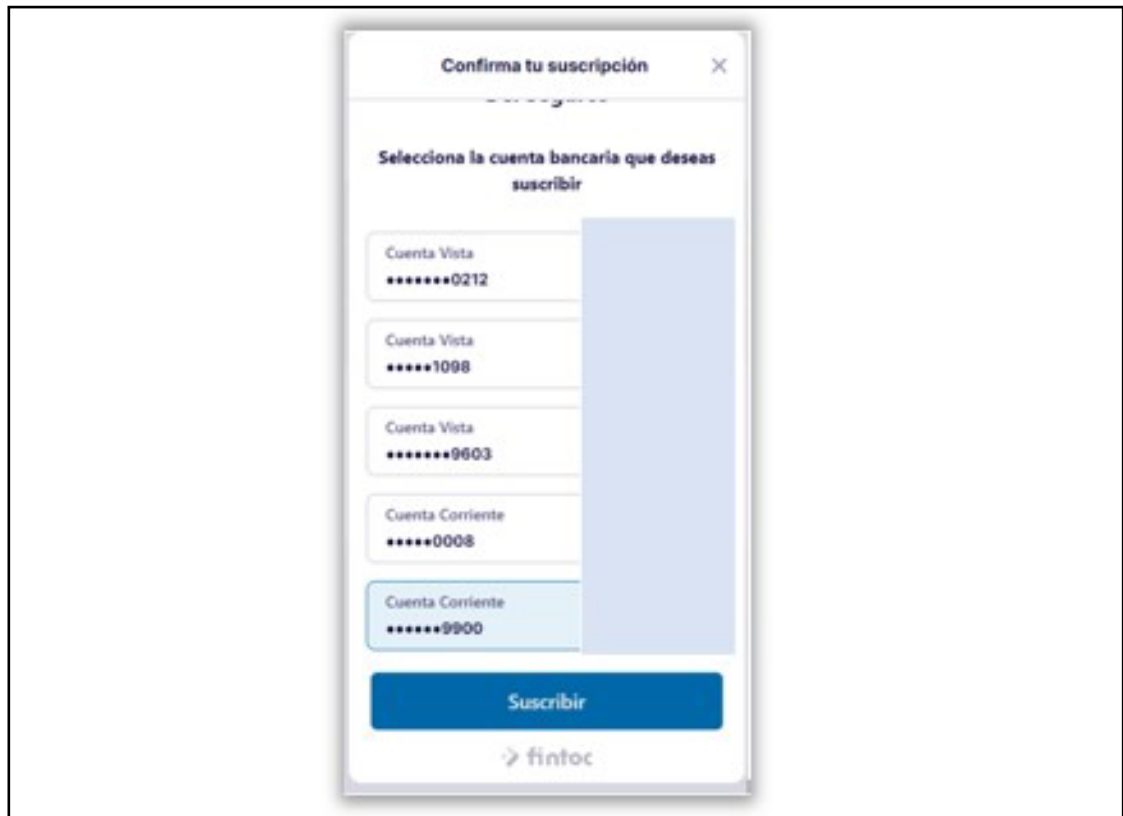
Confirma tu suscripción

×

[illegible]

Selecciona la cuenta bancaria que deseas suscribir

Cuenta Vista
••••••••0212

Cuenta Vista
••••••1098

Cuenta Vista
••••••••9603

Cuenta Corriente
••••••0008

Cuenta Corriente
•••••••9900

Suscribir

fintoc